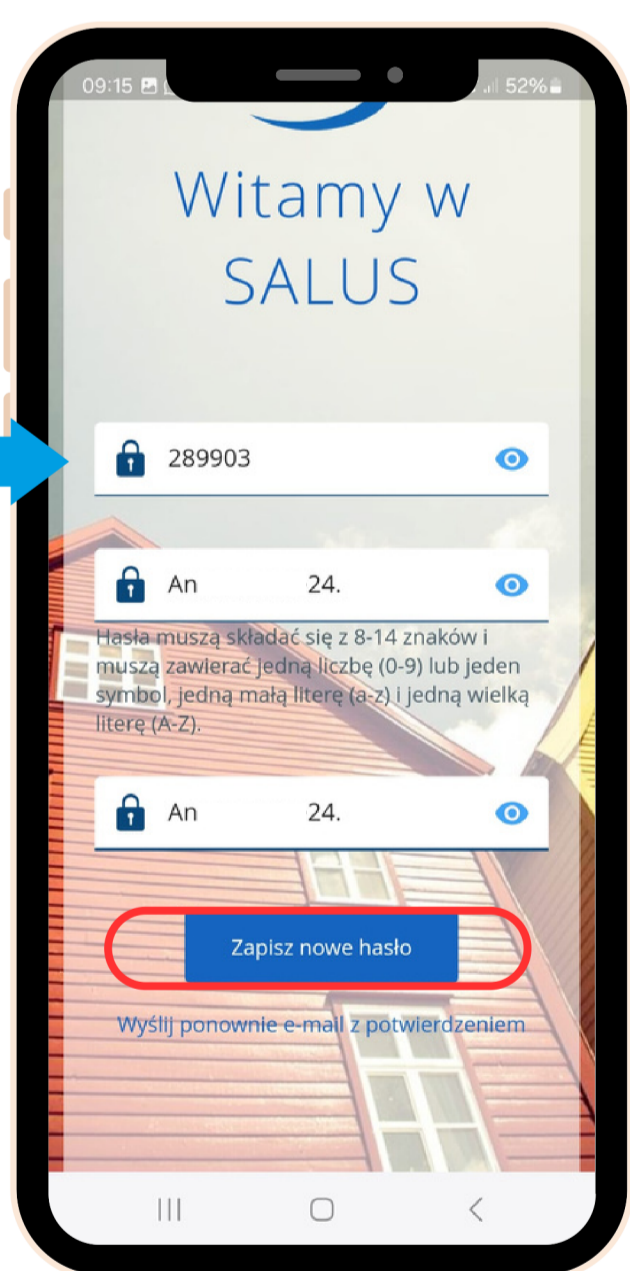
09:15 52%

Witamy w SALUS

289903

An 24.

Hasła muszą składać się z 8-14 znaków i muszą zawierać jedną liczbę (0-9) lub jeden symbol, jedną małą literę (a-z) i jedną wielką literę (A-Z).

An 24.

Zapisz nowe hasło

Wyślij ponownie e-mail z potwierdzeniem